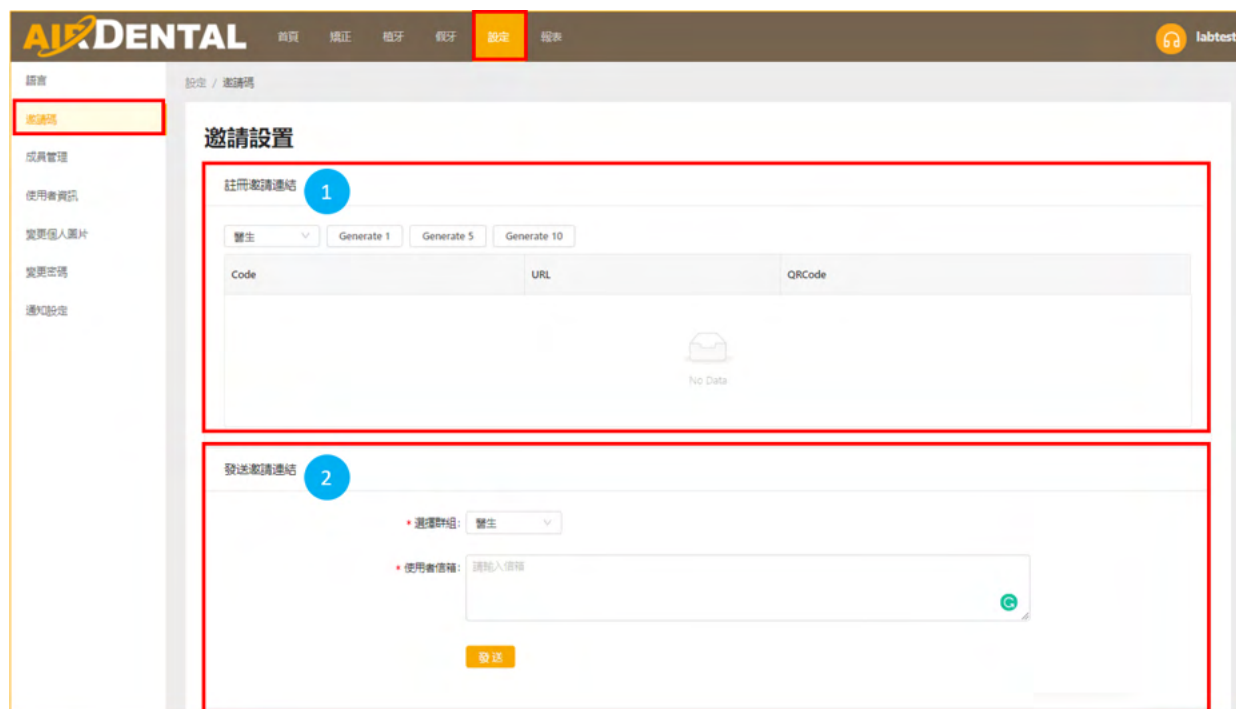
AIRDENTAL 首頁 矯正 植牙 假牙 設定 報表

labtest

語言
邀請碼
成員管理
使用者資訊
變更個人圖片
變更密碼
通知設定

設定 / 邀請碼

邀請設置

註冊邀請連結 1

醫生 Generate 1 Generate 5 Generate 10

| Code | URL | QRCode |
|---|---|---|
| No Data | | |

發送邀請連結 2

* 選擇群組: 醫生

* 使用者信箱: 請輸入信箱

發送